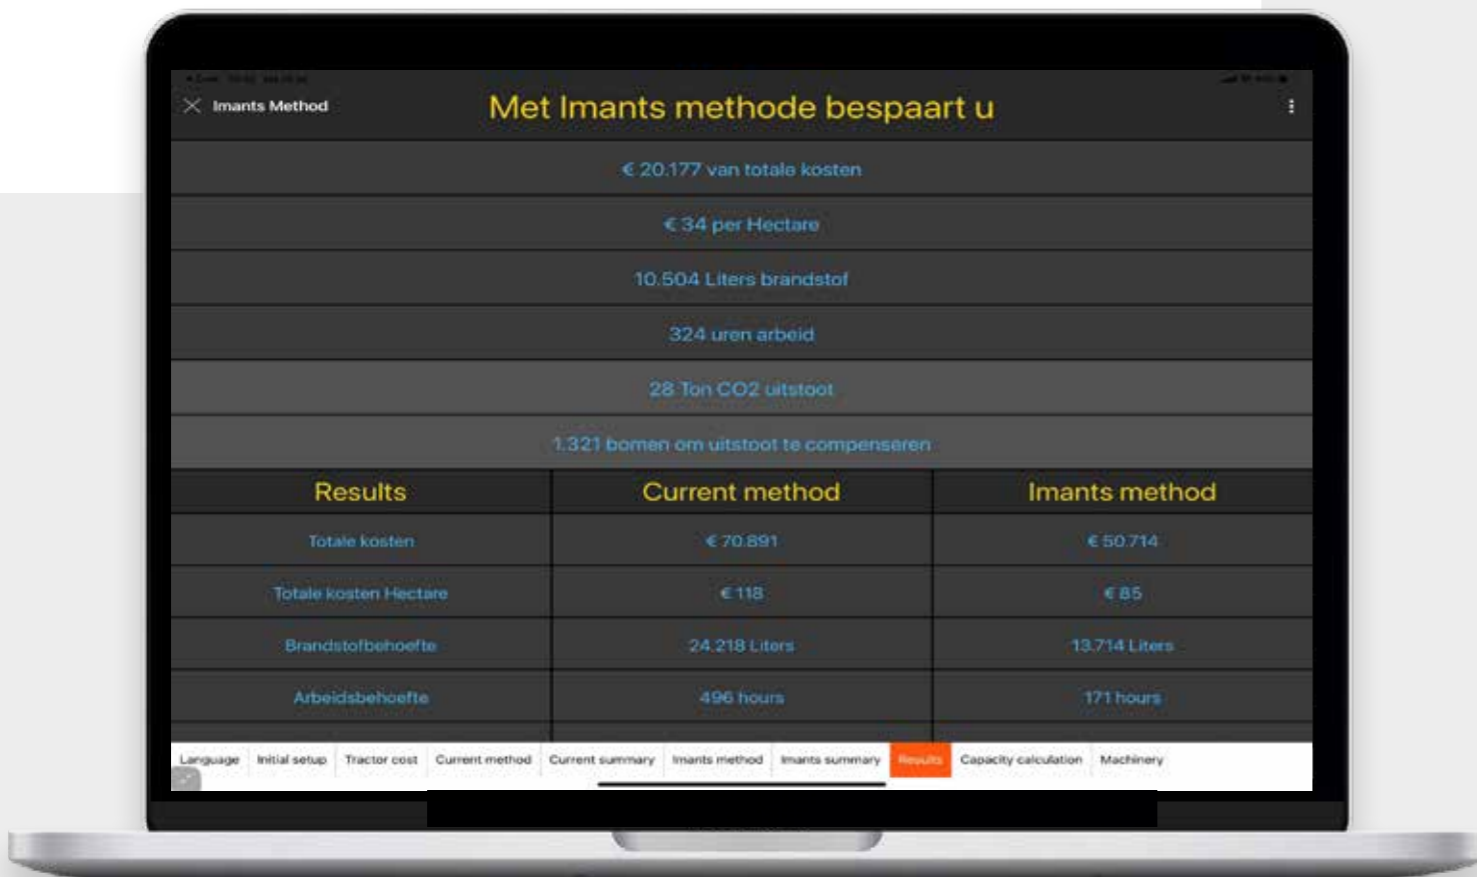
Imants Method

Met Imants methode bespaart u

€ 20.177 van totale kosten

€ 34 per Hectare

10.504 Liters brandstof

324 uren arbeid

28 Ton CO2 uitstoot

1.321 bomen om uitstoot te compenseren

| Results | Current method | Imants method |
|---|---|---|
| Totale kosten | € 70.891 | € 50.714 |
| Totale kosten Hectare | € 118 | € 85 |
| Brandstofbehoefte | 24.218 Liters | 13.714 Liters |
| Arbeidsbehoefte | 496 hours | 171 hours |

Language | Initial setup | Tractor cost | Current method | Current summary | Imants method | Imants summary | Results | Capacity calculation | Machinery